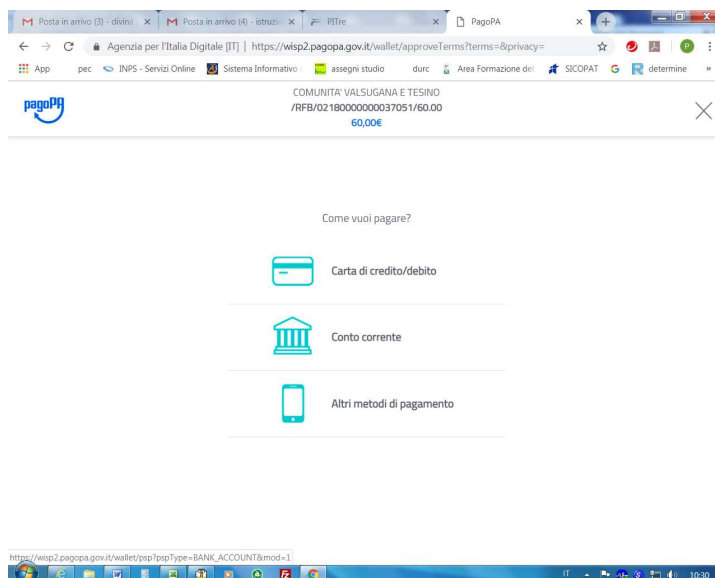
M Posta in arrivo (3) - divina ×
M Posta in arrivo (4) - istruzi ×
PiTre ×
PagoPA ×

Agenzia per l'Italia Digitale [IT] | https://wisp2.pagopa.gov.it/wallet/approveTerms?terms=&privacy=

App pec INPS - Servizi Online Sistema Informativo assegni studio durc Area Formazione del SICOPAT G determine »

pagoPA

COMUNITA' VALSUGANA E TESINO
/RFB/02180000000037051/60.00
60,00€

Come vuoi pagare?

Carta di credito/debito

Conto corrente

Altri metodi di pagamento

https://wisp2.pagopa.gov.it/wallet/psp?pspType=BANK_ACCOUNT&mod=1

IT 10:30